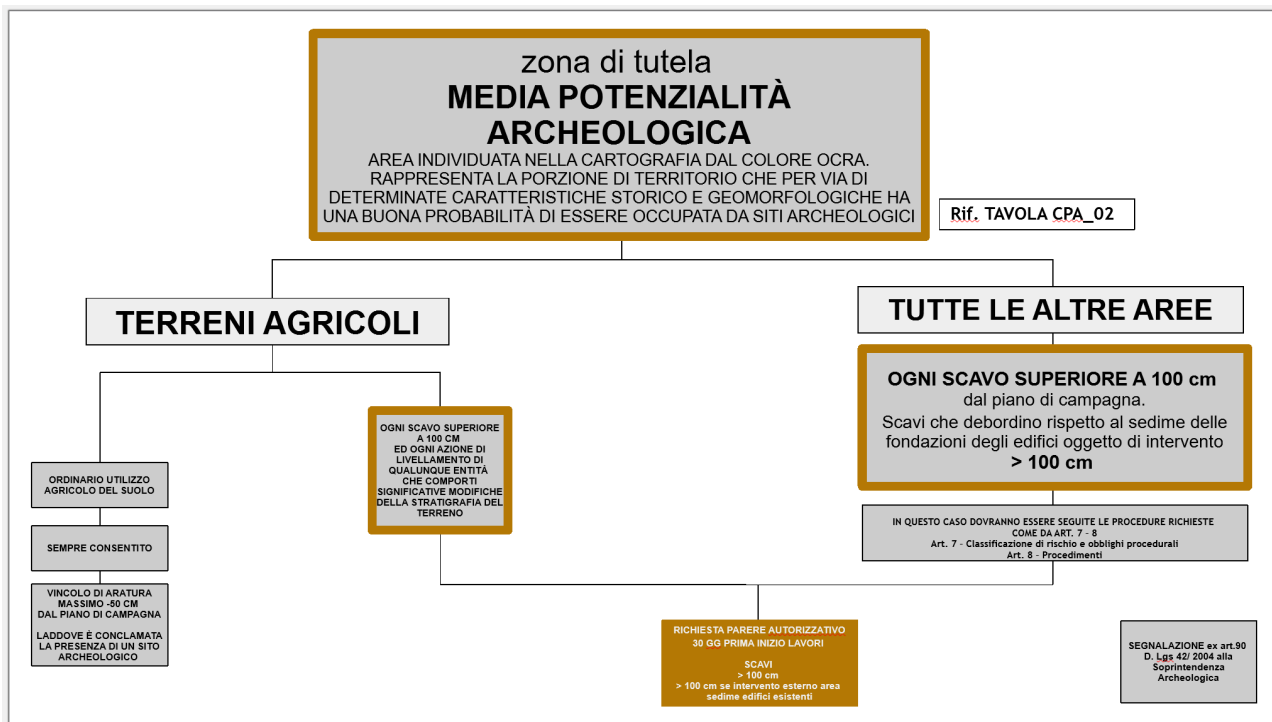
zona di tutela
MEDIA POTENZIALITÀ ARCHEOLOGICA
AREA INDIVIDUATA NELLA CARTOGRAFIA DAL COLORE OCRA. RAPPRESENTA LA PORZIONE DI TERRITORIO CHE PER VIA DI DETERMINATE CARATTERISTICHE STORICO E GEOMORFOLOGICHE HA UNA BUONA PROBABILITÀ DI ESSERE OCCUPATA DA SITI ARCHEOLOGICI

Rif. TAVOLA CPA_02

TERRENI AGRICOLI

TUTTE LE ALTRE AREE

OGNI SCAVO SUPERIORE A 100 cm
dal piano di campagna.
Scavi che debordino rispetto al sedime delle fondazioni degli edifici oggetto di intervento
> 100 cm

ORDINARIO UTILIZZO AGRICOLO DEL SUOLO

SEMPRE CONSENTITO

VINCOLO DI ARATURA MASSIMO -50 CM DAL PIANO DI CAMPAGNA

LADDOVE È CONCLAMATA LA PRESENZA DI UN SITO ARCHEOLOGICO

OGNI SCAVO SUPERIORE A 100 CM ED OGNI AZIONE DI LIVELLAMENTO DI QUALUNQUE ENTITÀ CHE COMPORTI SIGNIFICATIVE MODIFICHE DELLA STRATIGRAFIA DEL TERRENO

IN QUESTO CASO DOVRANNO ESSERE SEGUITE LE PROCEDURE RICHIESTE COME DA ART. 7 - 8
Art. 7 - Classificazione di rischio e obblighi procedurali
Art. 8 - Procedimenti

RICHIESTA PARERE AUTORIZZATIVO
30 GG PRIMA INIZIO LAVORI

SCAVI
> 100 cm
> 100 cm se intervento esterno area sedime edifici esistenti

SEGNALAZIONE ex art.90 D. Lgs 42/ 2004 alla Soprintendenza Archeologica